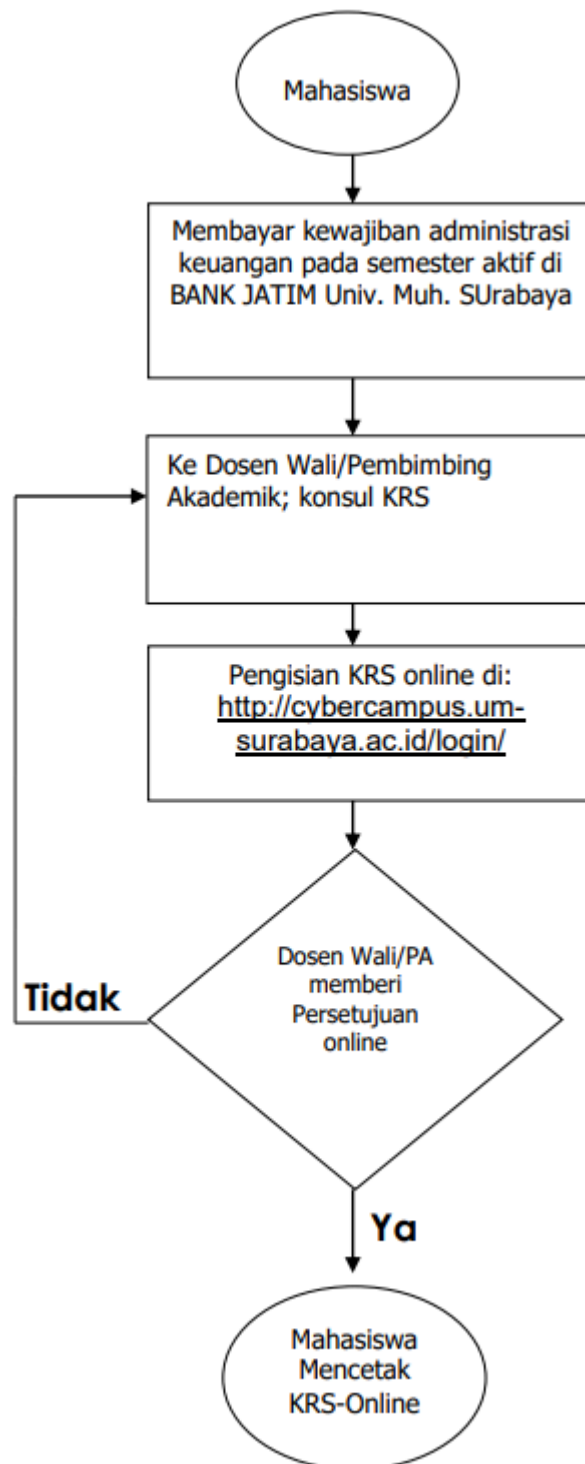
Mahasiswa

Membayar kewajiban administrasi keuangan pada semester aktif di BANK JATIM Univ. Muh. SUrabaya

Ke Dosen Wali/Pembimbing Akademik; konsul KRS

Pengisian KRS online di: http://cybercampus.um-surabaya.ac.id/login/

Dosen Wali/PA memberi Persetujuan online

Tidak

Ya

Mahasiswa Mencetak KRS-Online